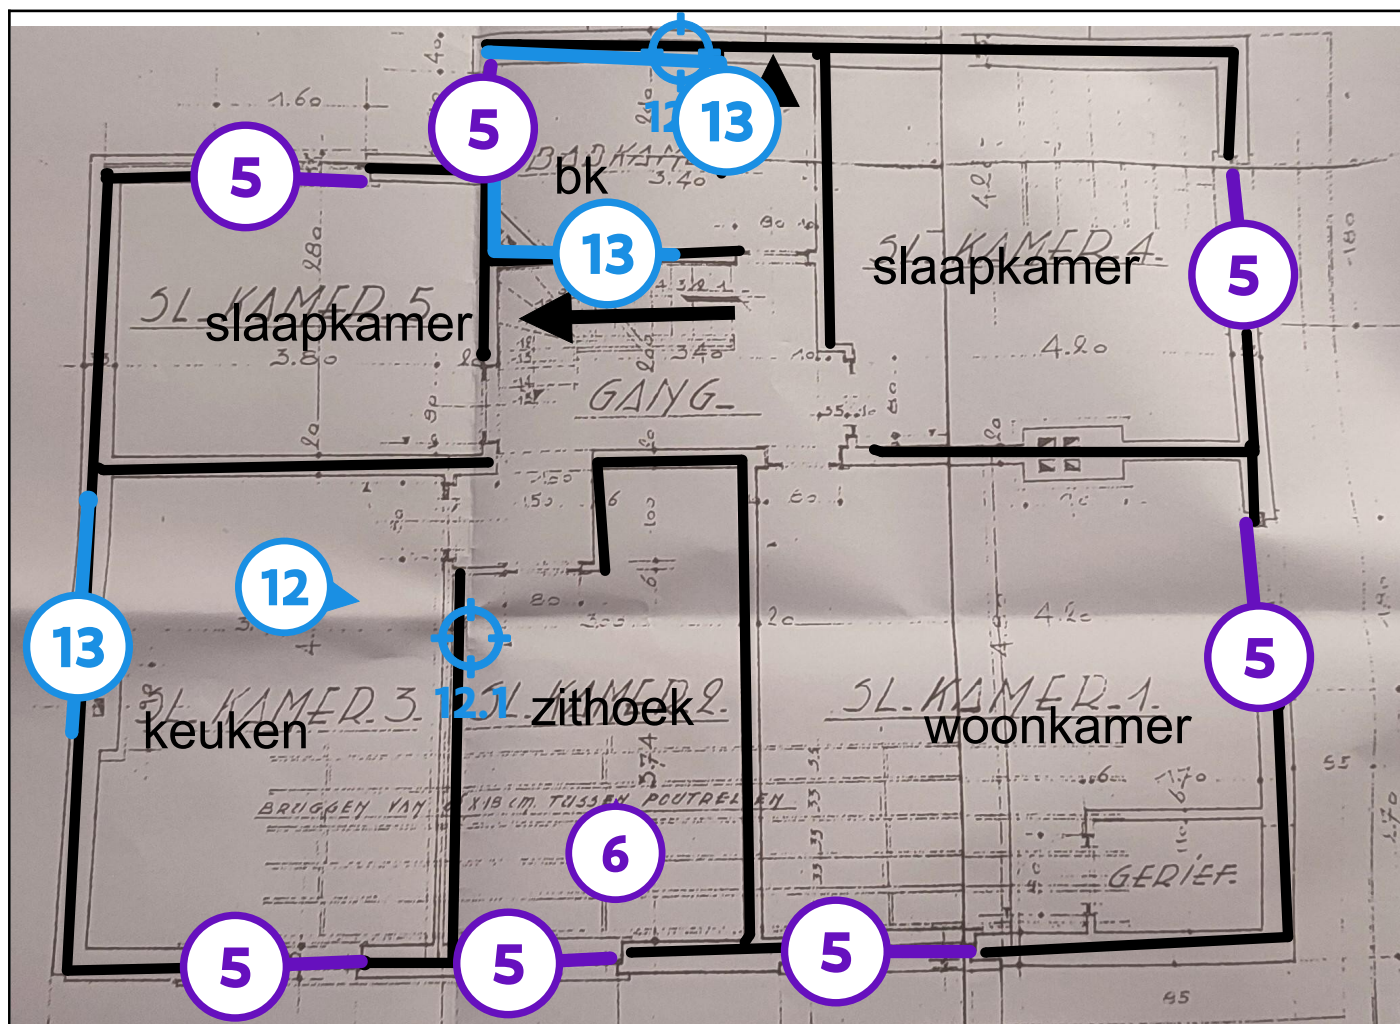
1.60
40
5
5
12
13
BADKAMER
bk
3.40
13
SL.KAMER 4
slaapkamer
5
SL.KAMER 5
slaapkamer
3.80
3.40
GANG
4.20
12
13
SL.KAMER 3
keuken
12.1
zithoek
SL.KAMER 2
5
SL.KAMER 1
woonkamer
BRUGGEN VAN 6 X 18 CM. TUSSEN POUTRELLEN
6
GERIEF
5
5
5